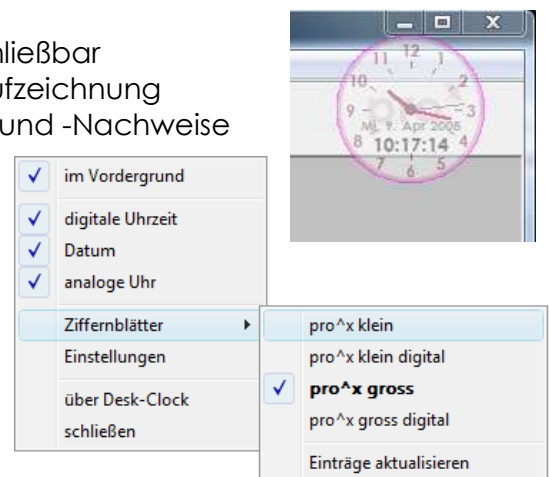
hließbar
ufzeichnung
und -Nachweise

12
11 1
2
9 3
4
8
7 5
6
Mi. 9. Apr 2008
10:17:14

✓ im Vordergrund
✓ digitale Uhrzeit
✓ Datum
✓ analoge Uhr
Ziffernblätter ▸
Einstellungen
über Desk-Clock
schließen

pro^x klein
pro^x klein digital
✓ **pro^x gross**
pro^x gross digital
Einträge aktualisieren